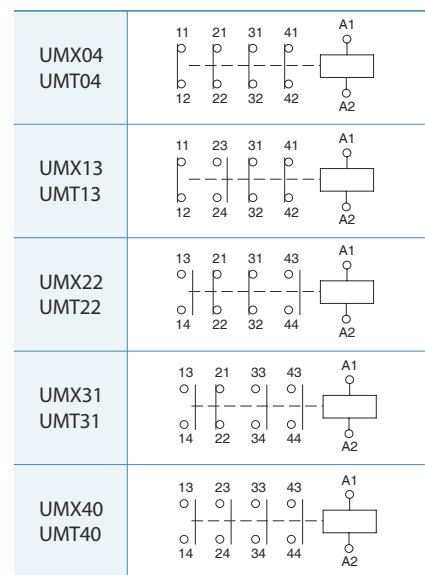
| | |
|---|---|
| UMX04<br>UMT04 | 11 21 31 41 A1<br>12 22 32 42 A2 |
| UMX13<br>UMT13 | 11 23 31 41 A1<br>12 24 32 42 A2 |
| UMX22<br>UMT22 | 13 21 31 43 A1<br>14 22 32 44 A2 |
| UMX31<br>UMT31 | 13 21 33 43 A1<br>14 22 34 44 A2 |
| UMX40<br>UMT40 | 13 23 33 43 A1<br>14 24 34 44 A2 |